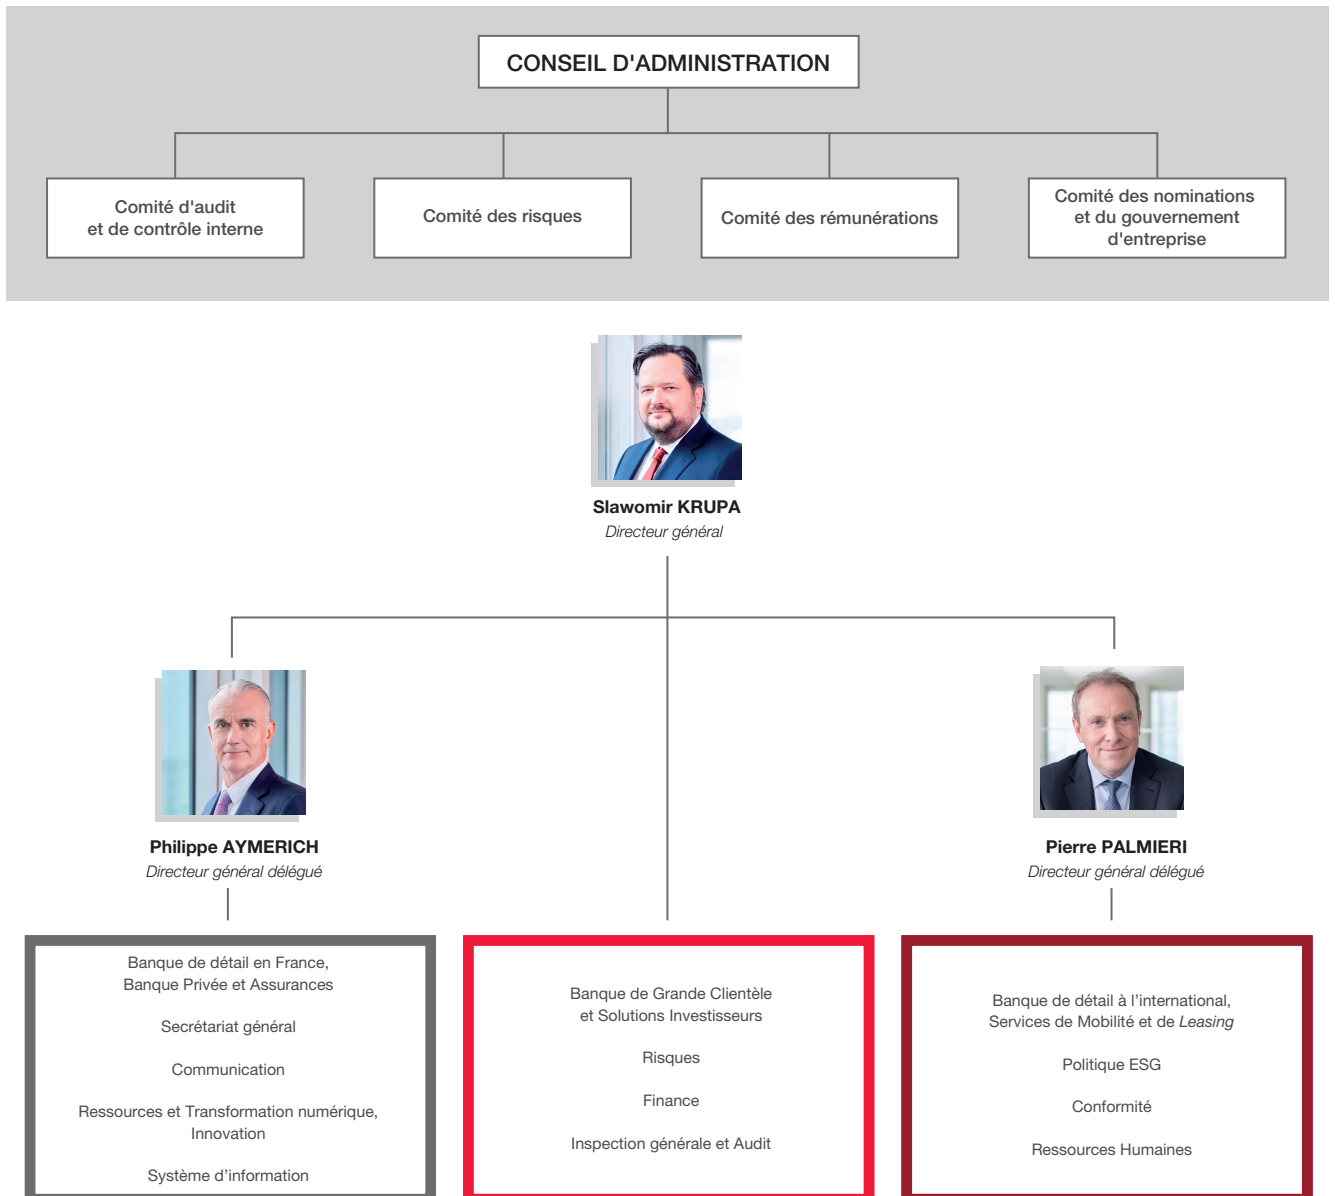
CONSEIL D'ADMINISTRATION

Comité d'audit et de contrôle interne

Comité des risques

Comité des rémunérations

Comité des nominations et du gouvernement d'entreprise

Slawomir KRUPA
Directeur général

Philippe AYMERICH
Directeur général délégué

Pierre PALMIERI
Directeur général délégué

Banque de détail en France, Banque Privée et Assurances

Secrétariat général

Communication

Ressources et Transformation numérique, Innovation

Système d'information

Banque de Grande Clientèle et Solutions Investisseurs

Risques

Finance

Inspection générale et Audit

Banque de détail à l'international, Services de Mobilité et de Leasing

Politique ESG

Conformité

Ressources Humaines